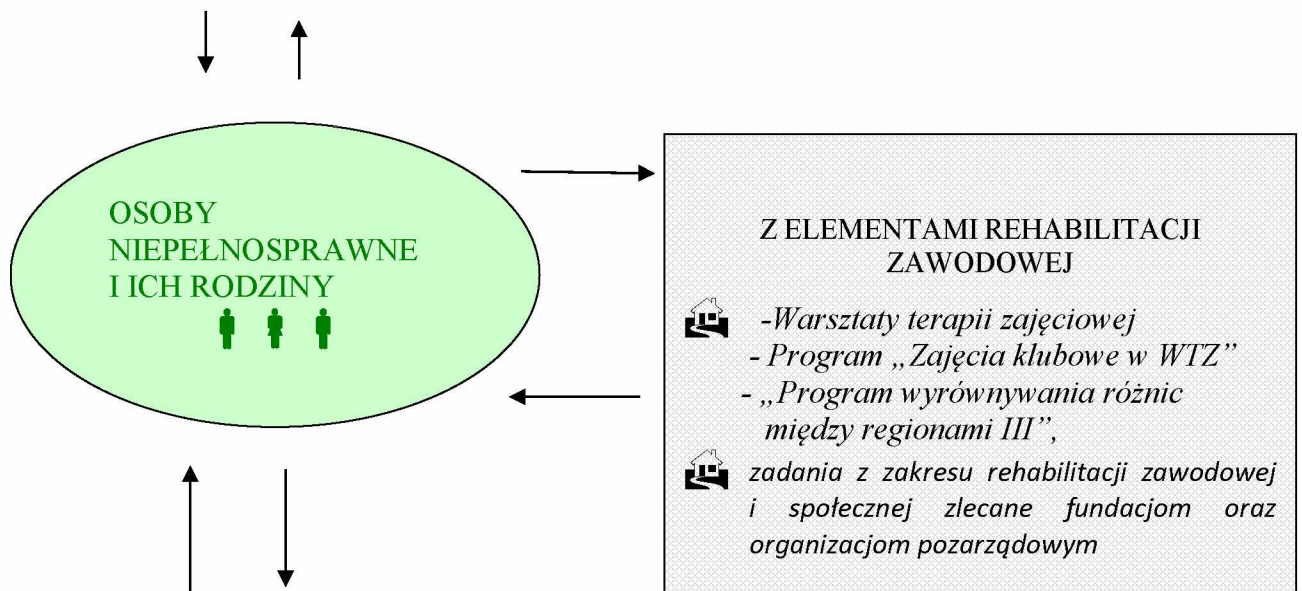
OSOBY NIEPEŁNOSPRAWNE I ICH RODZINY

Z ELEMENTAMI REHABILITACJI ZAWODOWEJ

-Warsztaty terapii zajęciowej
- Program „Zajęcia klubowe w WTZ"
- „Program wyrównywania różnic między regionami III",

zadania z zakresu rehabilitacji zawodowej i społecznej zlecane fundacjom oraz organizacjom pozarządowym